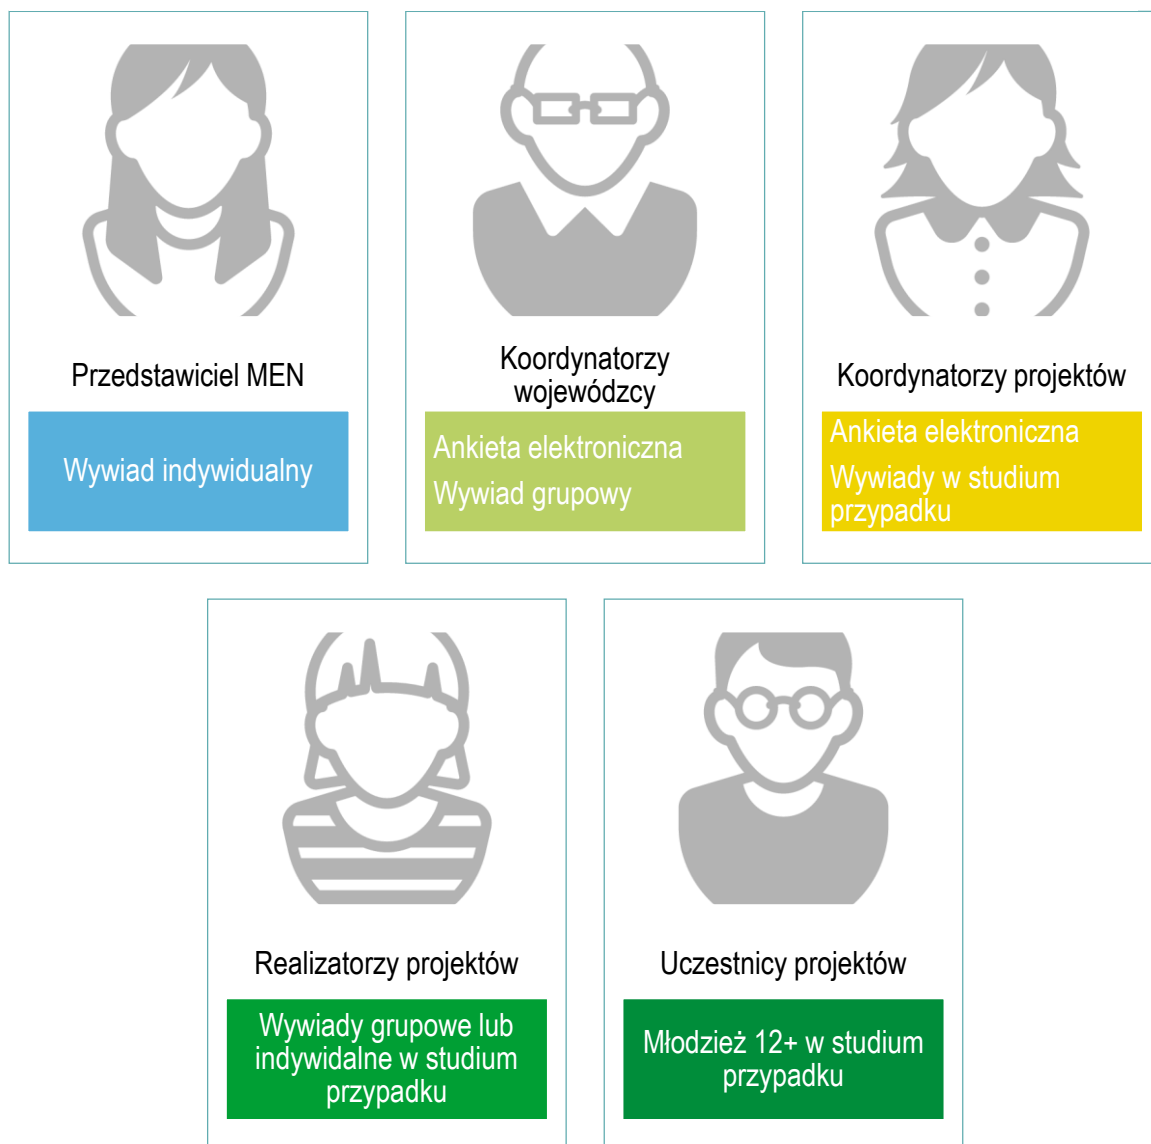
Przedstawiciel MEN

Wywiad indywidualny

Koordynatorzy wojewódzcy

Ankieta elektroniczna

Wywiad grupowy

Koordynatorzy projektów

Ankieta elektroniczna

Wywiady w studium przypadku

Realizatorzy projektów

Wywiady grupowe lub indywidalne w studium przypadku

Uczestnicy projektów

Młodzież 12+ w studium przypadku